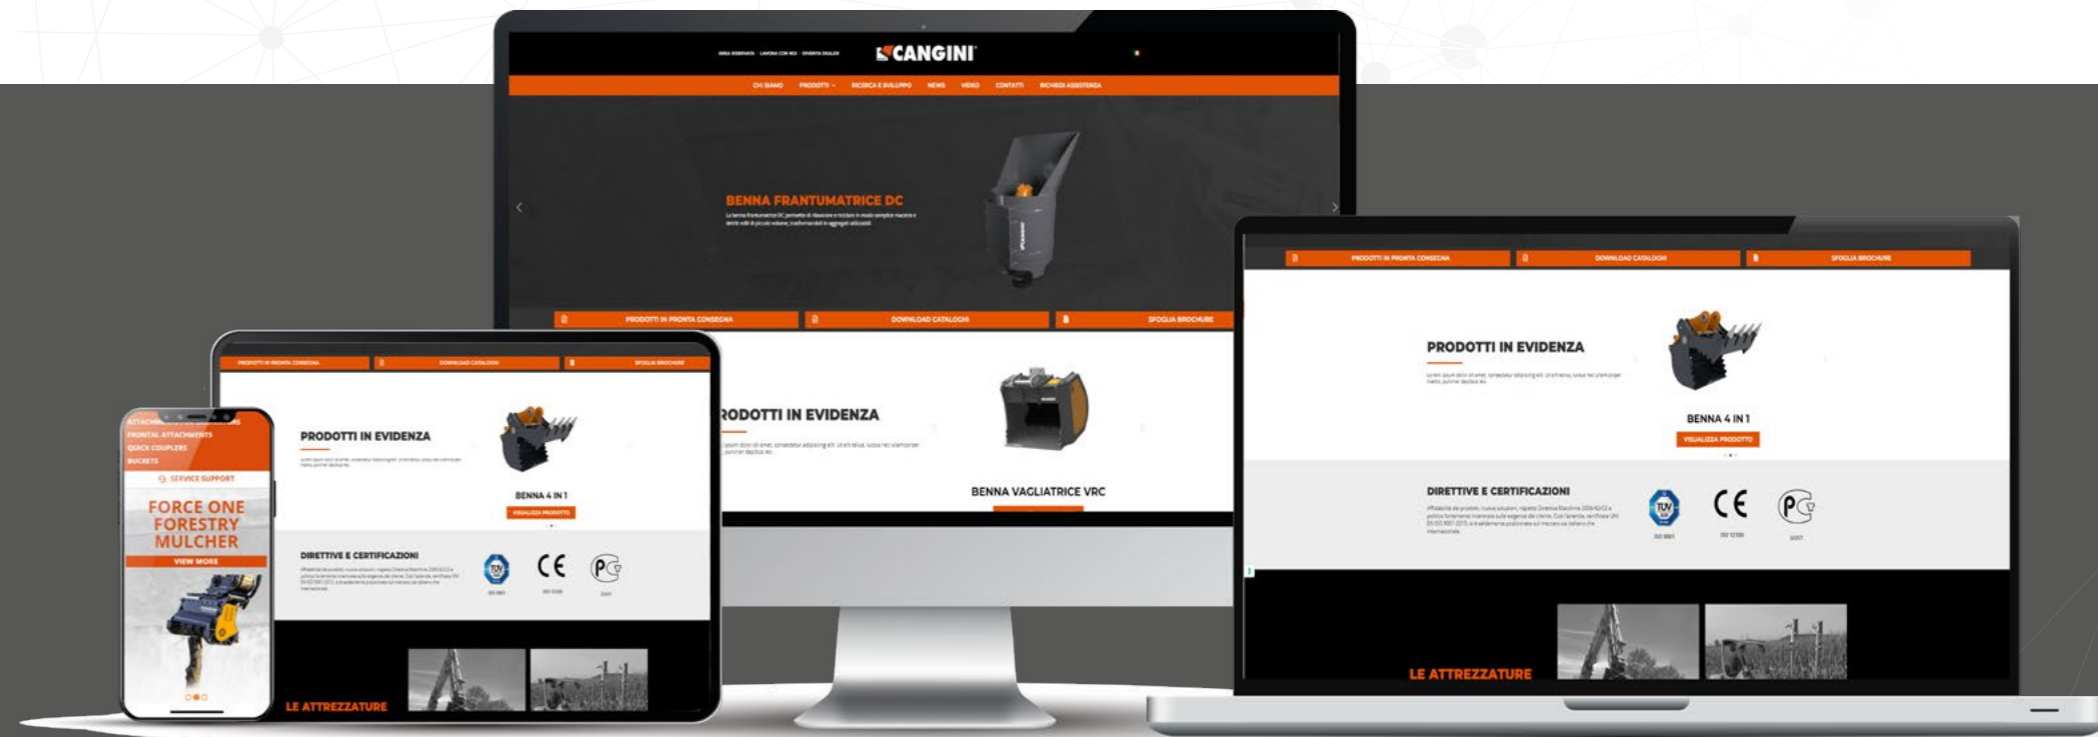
AREA RISERVATA LAVORA CON NOI DIVENTA DEALER

CANGINI

CHI SIAMO PRODOTTI RICERCA E SVILUPPO NEWS VIDEO CONTATTI RICHIEDI ASSISTENZA

BENNA FRANTUMATRICE DC

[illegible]

PRODOTTI IN PRONTA CONSEGNA DOWNLOAD CATALOGHI SFOGLIA BROCHURE

RODOTTI IN EVIDENZA

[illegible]

BENNA VAGLIATRICE VRC

PRODOTTI IN PRONTA CONSEGNA DOWNLOAD CATALOGHI SFOGLIA BROCHURE

PRODOTTI IN EVIDENZA

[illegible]

BENNA 4 IN 1

VISUALIZZA PRODOTTO

DIRETTIVE E CERTIFICAZIONI

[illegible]

CE

LE ATTREZZATURE

PRODOTTI IN PRONTA CONSEGNA DOWNLOAD CATALOGHI SFOGLIA BROCHURE

PRODOTTI IN EVIDENZA

BENNA 4 IN 1

VISUALIZZA PRODOTTO

DIRETTIVE E CERTIFICAZIONI

CE

LE ATTREZZATURE

ATTACHMENTS
FRONTAL ATTACHMENTS
QUICK COUPLERS
BUCKETS

SERVICE SUPPORT

FORCE ONE FORESTRY MULCHER

VIEW MORE